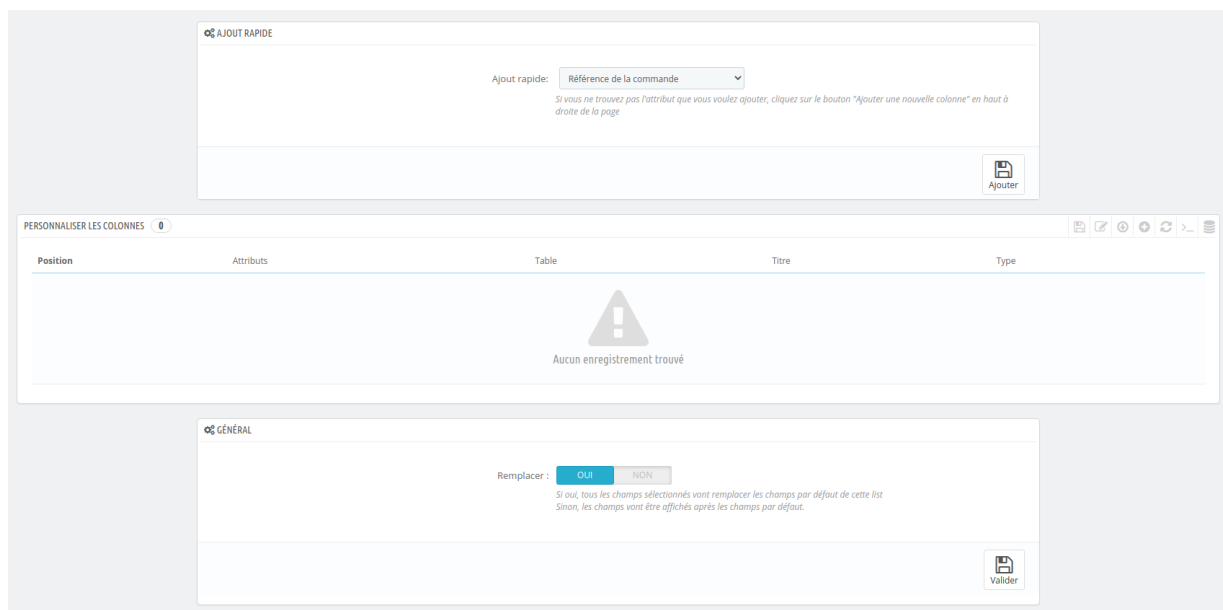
AJOUT RAPIDE

Ajout rapide: Référence de la commande

Si vous ne trouvez pas l'attribut que vous voulez ajouter, cliquez sur le bouton "Ajouter une nouvelle colonne" en haut à droite de la page

Ajouter

PERSONNALISER LES COLONNES 0

| Position | Attributs | Table | Titre | Type |
|---|---|---|---|---|

Aucun enregistrement trouvé

GÉNÉRAL

Remplacer : OUI NON

Si oui, tous les champs sélectionnés vont remplacer les champs par défaut de cette list
Sinon, les champs vont être affichés après les champs par défaut.

Valider